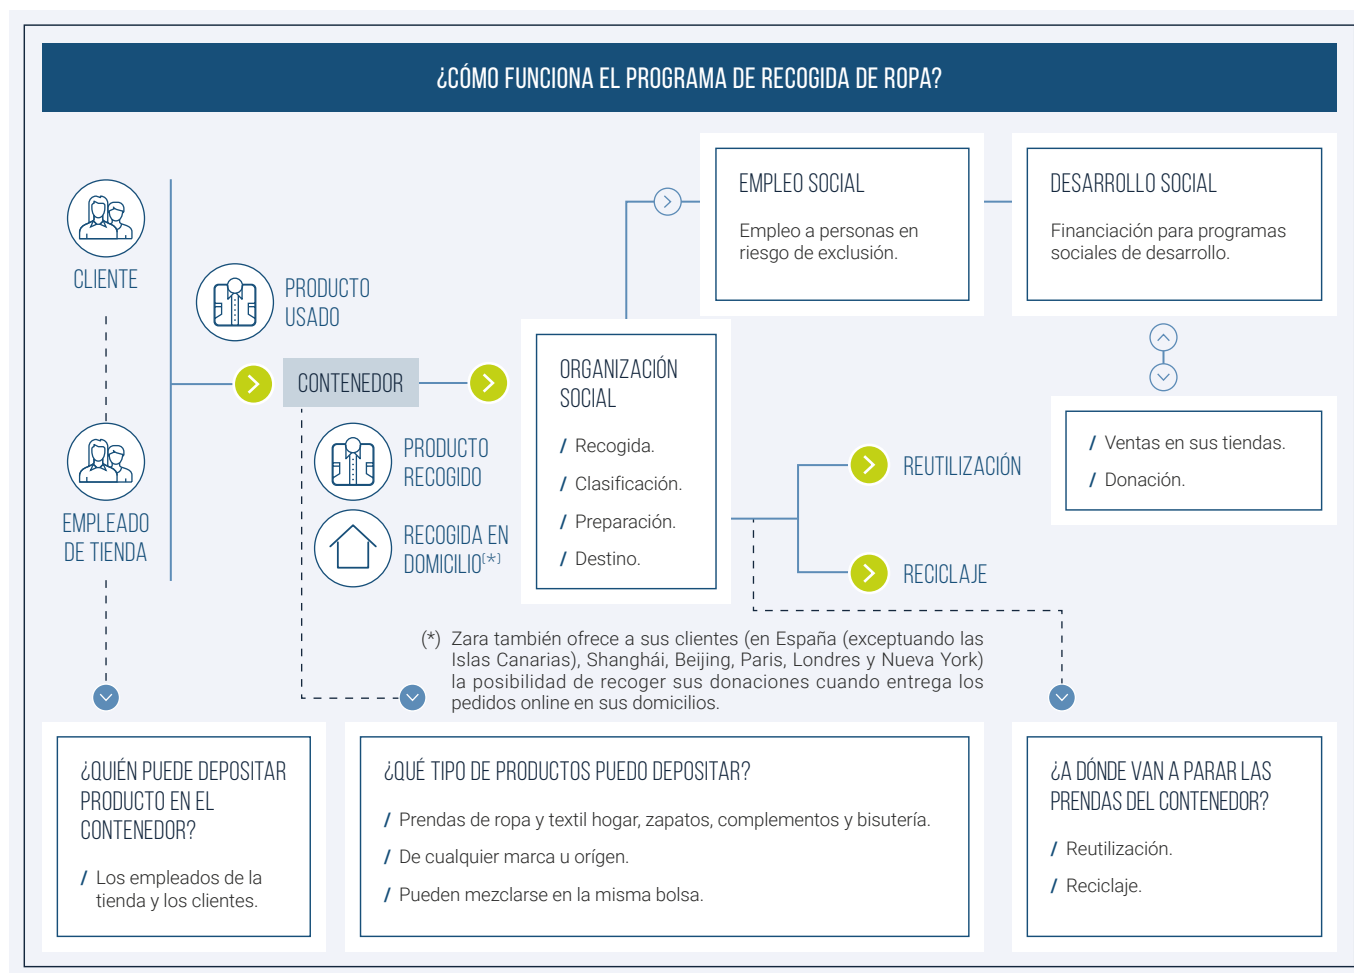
¿CÓMO FUNCIONA EL PROGRAMA DE RECOGIDA DE ROPA?

CLIENTE

EMPLEADO DE TIENDA

PRODUCTO USADO

CONTENEDOR

PRODUCTO RECOGIDO

RECOGIDA EN DOMICILIO(*)

ORGANIZACIÓN SOCIAL

/ Recogida.

/ Clasificación.

/ Preparación.

/ Destino.

EMPLEO SOCIAL

Empleo a personas en riesgo de exclusión.

DESARROLLO SOCIAL

Financiación para programas sociales de desarrollo.

REUTILIZACIÓN

RECICLAJE

/ Ventas en sus tiendas.

/ Donación.

(*) Zara también ofrece a sus clientes (en España (exceptuando las Islas Canarias), Shanghái, Beijing, Paris, Londres y Nueva York) la posibilidad de recoger sus donaciones cuando entrega los pedidos online en sus domicilios.

¿QUIÉN PUEDE DEPOSITAR PRODUCTO EN EL CONTENEDOR?

/ Los empleados de la tienda y los clientes.

¿QUÉ TIPO DE PRODUCTOS PUEDO DEPOSITAR?

/ Prendas de ropa y textil hogar, zapatos, complementos y bisutería.

/ De cualquier marca u orígen.

/ Pueden mezclarse en la misma bolsa.

¿A DÓNDE VAN A PARAR LAS PRENDAS DEL CONTENEDOR?

/ Reutilización.

/ Reciclaje.